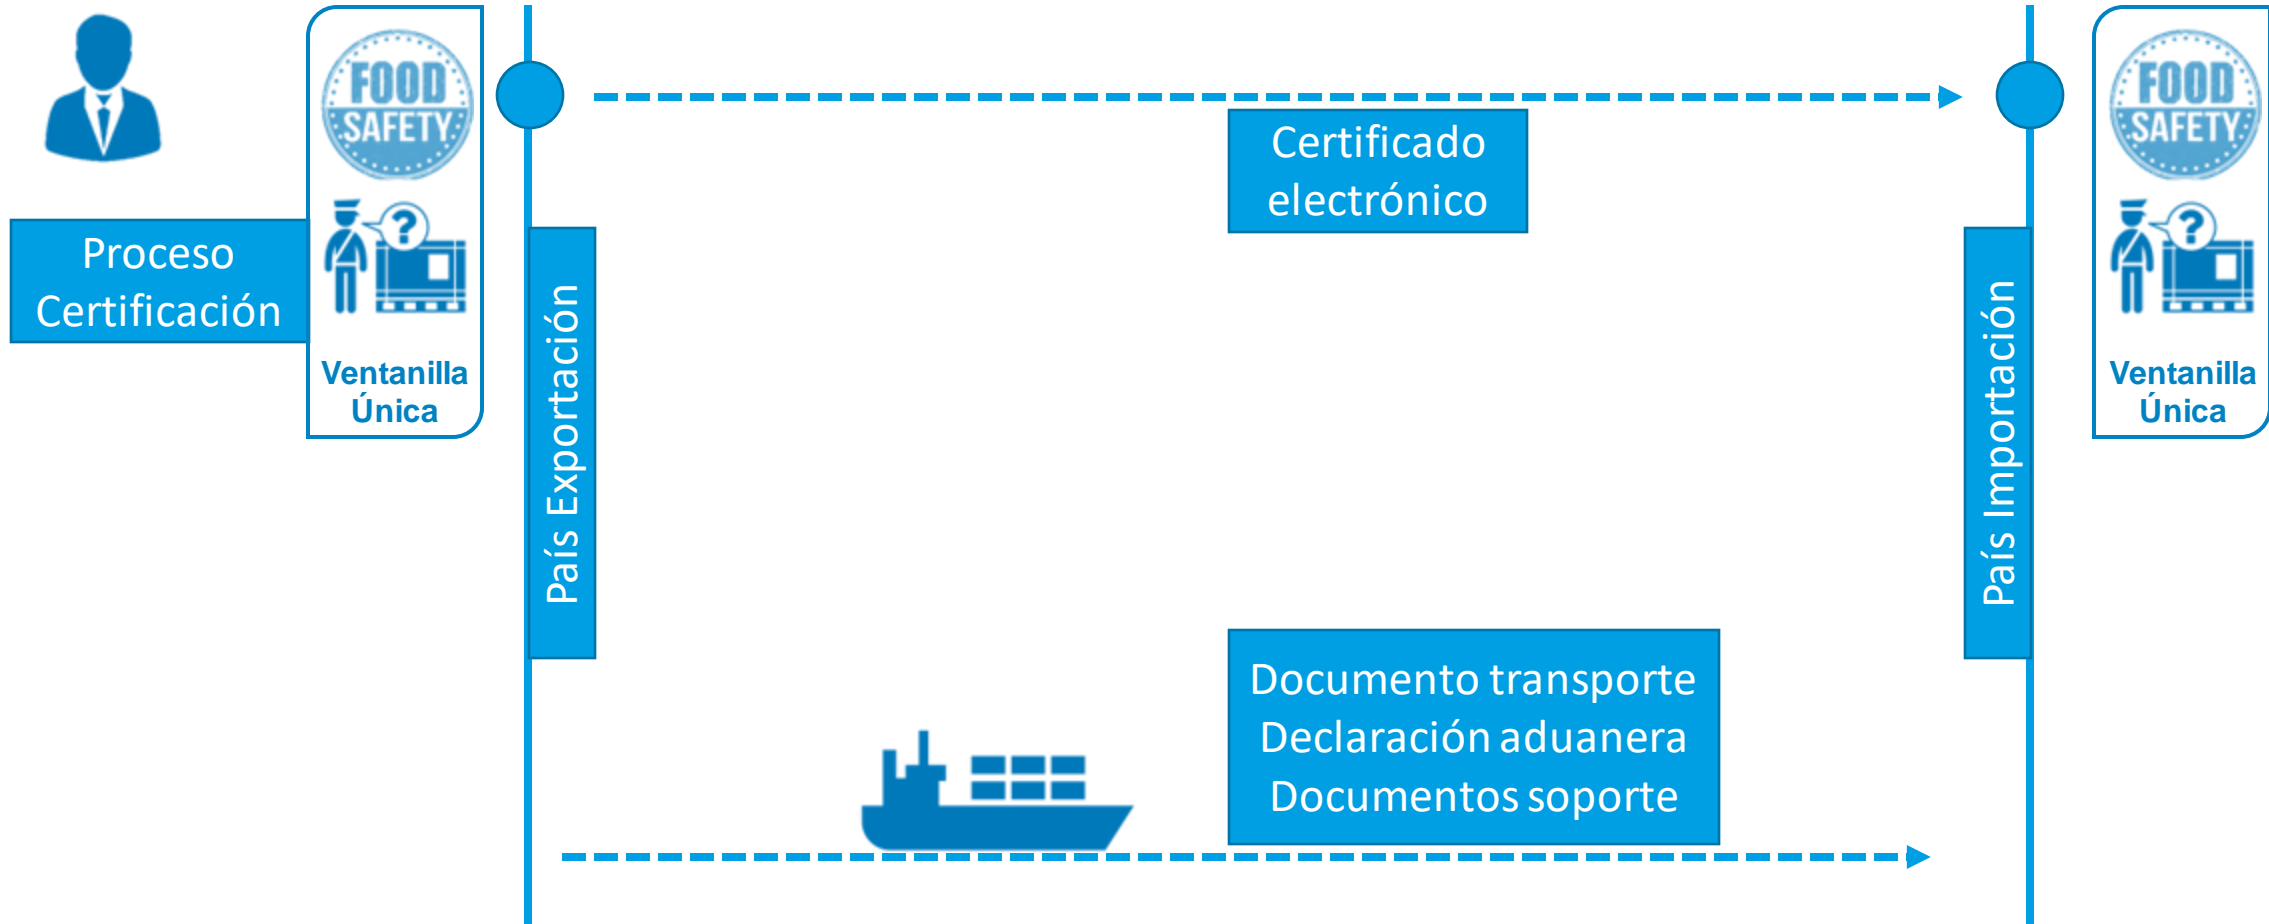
Proceso Certificación

FOOD SAFETY

Ventanilla Única

País Exportación

Certificado electrónico

Documento transporte
Declaración aduanera
Documentos soporte

País Importación

FOOD SAFETY

Ventanilla Única